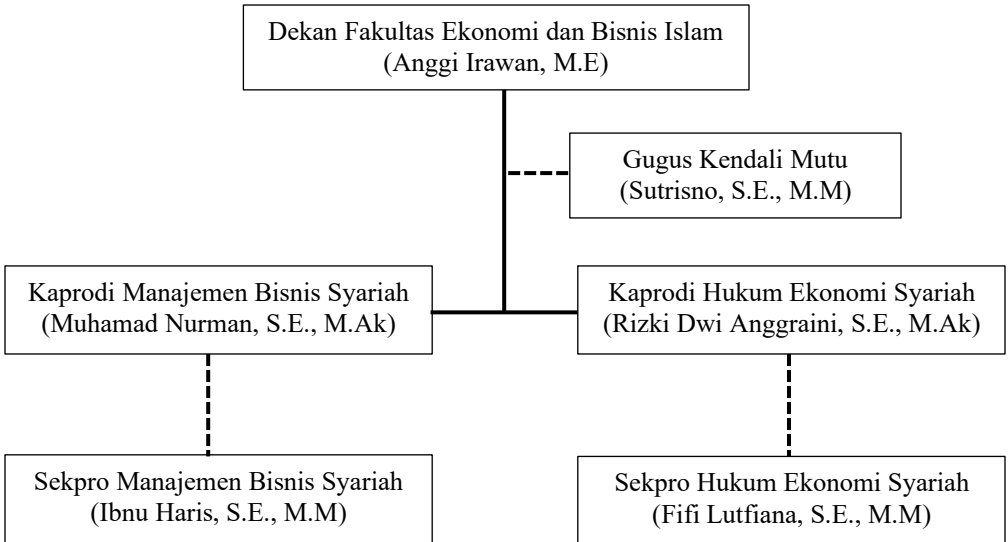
Dekan Fakultas Ekonomi dan Bisnis Islam
(Anggi Irawan, M.E)

Gugus Kendali Mutu
(Sutrisno, S.E., M.M)

Kaprodi Manajemen Bisnis Syariah
(Muhamad Nurman, S.E., M.Ak)

Kaprodi Hukum Ekonomi Syariah
(Rizki Dwi Anggraini, S.E., M.Ak)

Sekpro Manajemen Bisnis Syariah
(Ibnu Haris, S.E., M.M)

Sekpro Hukum Ekonomi Syariah
(Fifi Lutfiana, S.E., M.M)